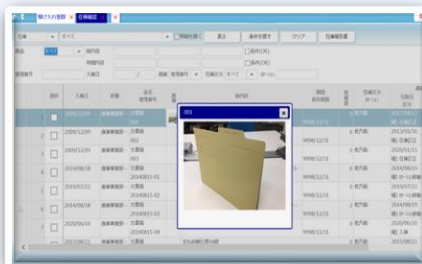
預け入れ登録 × 在庫確認 ×

すべて

表示 条件を戻す クリア 在庫確認票

001

| 選択 | 入庫日 | 区分 | 保管場所 | 管理番号 |
|---|---|---|---|---|
| 1 | 2009/11/09 | 倉庫保管 | 文書箱 001 | |
| 2 | 2009/11/09 | 倉庫保管 | 文書箱 002 | |
| 3 | 2009/11/09 | 倉庫保管 | 文書箱 003 | |
| 4 | 2014/08/18 | 倉庫保管 | 文書箱 20140815-01 | |
| 5 | 2019/07/22 | 倉庫保管 | 文書箱 | |
| 6 | 2014/08/18 | 倉庫保管 | 文書箱 20140815-02 | |
| 7 | 2020/06/10 | 倉庫保管 | 文書箱 20140815-03 | |
| 8 | 2015/05/26 | 倉庫保管 | 文書箱 | |

9998/12/31
9998/12/31
9998/12/31
9998/12/31
9998/12/31
9998/12/31
9998/12/31

0 箱内
0 箱内
0 箱内
0 箱内
0 箱内
0 箱内
0 箱内

2013/05/31
2020/01/31
2014/07/31
2014/08/15
2019/07/22
2014/08/15
2020/06/10
2015/05/26